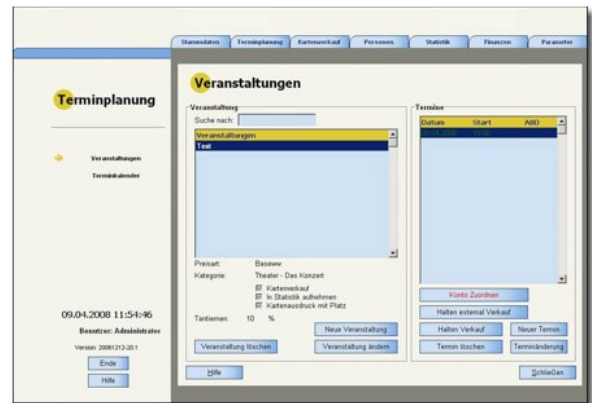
Stammdaten | Terminplanung | Kartenverkauf | Personen | Statistik | Finanzen | Parameter

Terminplanung

Veranstaltungen
Terminkalender

09.04.2008 11:54:46
Benutzer: Administrator
Version: 20081212-20.1
Ende
Hilfe

Veranstaltungen

Veranstaltung
Suche nach:
Veranstaltungen
Test

Preisart: Basewe
Kategorie: Theater - Das Konzert
Kartenverkauf
In Statistik aufnehmen
Kartenausdruck mit Platz
Tantiemen: 10 %
Neue Veranstaltung
Veranstaltung löschen
Veranstaltung ändern

Termine
| Datum | Start | ABD |
|---|---|---|
| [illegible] | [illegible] | |

Konto Zuordnen
Halten external Verkauf
Halten Verkauf
Neuer Termin
Termin löschen
Terminänderung

Hilfe
Schließen